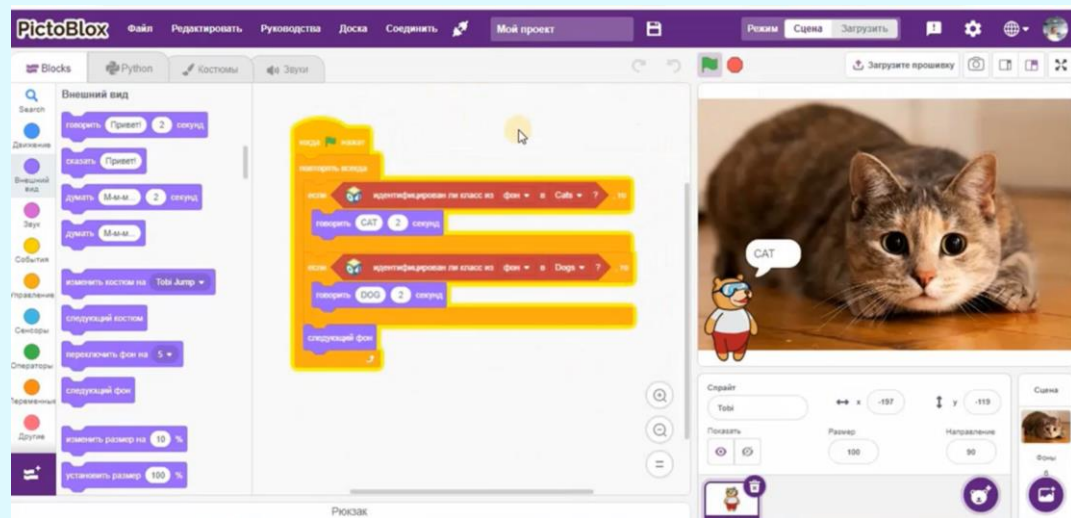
PictoBlox Файл Редактировать Руководства Доска Соединить Мой проект Режим Сцена Загрузить

Blocks Python Костюмы Звуки

Загрузите прошивку

Search
Движение
Внешний вид
Звук
События
Управление
Сенсоры
Операторы
Переменные
Другие

Внешний вид

говорить Привет! 2 секунд
сказать Привет!
думать М-м-м... 2 секунд
думать М-м-м...
изменить костюм на Tobi Jump
следующий костюм
переключить фон на 5
следующий фон
изменить размер на 10 %
установить размер 100 %

когда нажат
повторять всегда
если идентифицирован ли класс из фон в Cats ? то
говорить CAT 2 секунд
если идентифицирован ли класс из фон в Dogs ? то
говорить DOG 2 секунд
следующий фон

CAT

Спрайт Tobi x -197 y -119
Показать Размер 100 Направление 90

Сцена
Фоны
6

Рюкзак